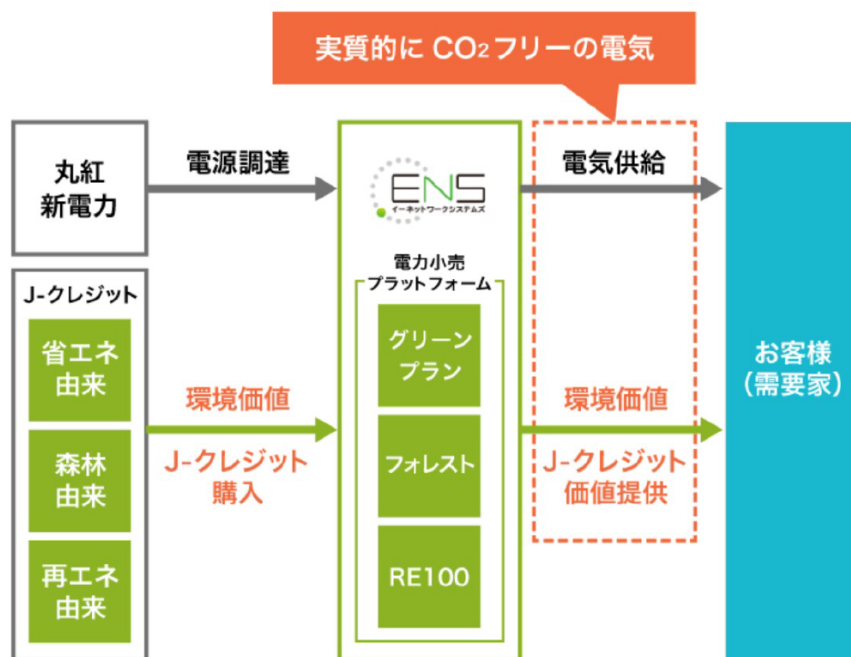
実質的に $CO_2$ フリーの電気

丸紅
新電力

電源調達

ENS
イーネットワークシステムズ

電気供給

お客様
（需要家）

J-クレジット

省エネ
由来

森林
由来

再エネ
由来

環境価値

J-クレジット
購入

電力小売
プラットフォーム

グリーン
プラン

フォレスト

RE100

環境価値

J-クレジット
価値提供